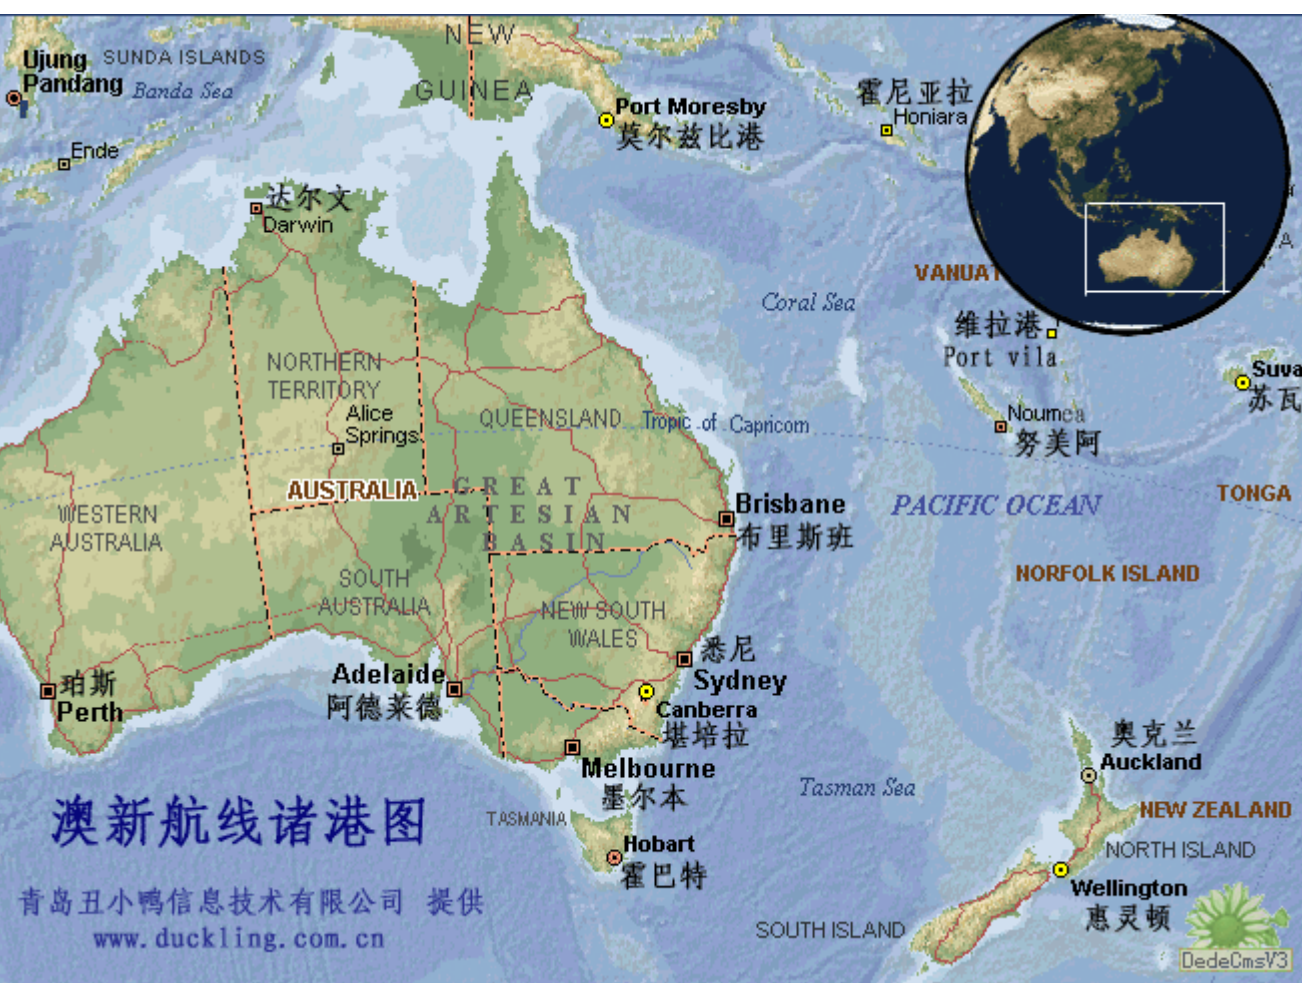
Ujung Pandang
SUNDA ISLANDS
Banda Sea
NEW GUINEA
Ende
Port Moresby
莫尔兹比港
霍尼亚拉
Honiara
达尔文
Darwin
VANUAT
Coral Sea
维拉港
Port Vila
Suva
苏瓦
NORTHERN TERRITORY
Alice Springs
QUEENSLAND
Tropic of Capricorn
Noumea
努美阿
AUSTRALIA
GREAT ARTESIAN BASIN
Brisbane
布里斯班
PACIFIC OCEAN
TONGA
WESTERN AUSTRALIA
SOUTH AUSTRALIA
NORFOLK ISLAND
NEW SOUTH WALES
悉尼
Sydney
Canberra
堪培拉
珀斯
Perth
Adelaide
阿德莱德
Melbourne
墨尔本
奥克兰
Auckland
Tasman Sea
NEW ZEALAND
澳新航线诸港图
TASMANIA
Hobart
霍巴特
NORTH ISLAND
Wellington
惠灵顿
青岛丑小鸭信息技术有限公司 提供
www.duckling.com.cn
SOUTH ISLAND
DedeCmsV3